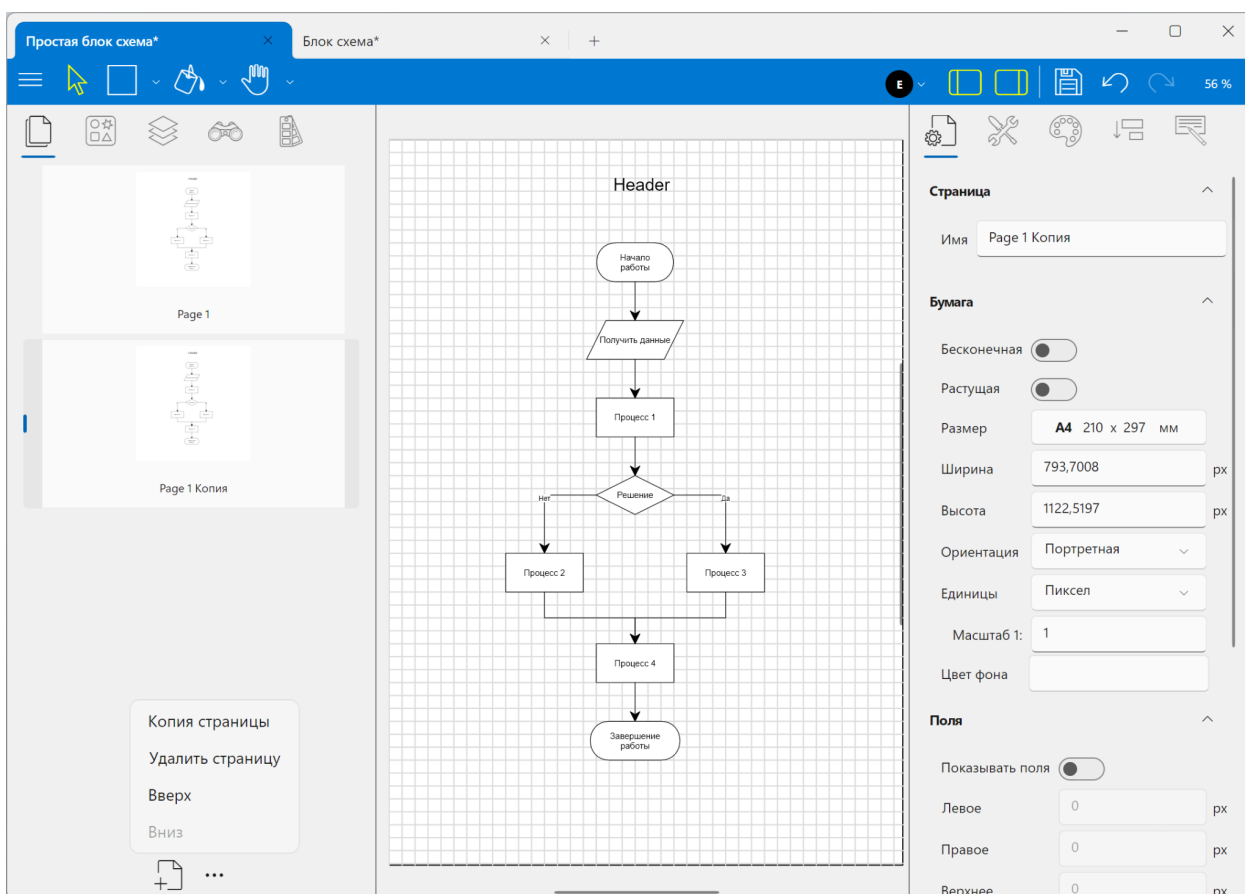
Простая блок схема* ×
Блок схема* ×
+

E

56 %

Page 1

Page 1 Копия

Header

Начало работы

Получить данные

Процесс 1

Решение

Нет

Да

Процесс 2

Процесс 3

Процесс 4

Завершение работы

Копия страницы
Удалить страницу
Вверх
Вниз

...

Страница
Имя Page 1 Копия

Бумага
Бесконечная
Растущая
Размер **A4** 210 x 297 мм
Ширина 793,7008 px
Высота 1122,5197 px
Ориентация Портретная
Единицы Пиксел
Масштаб 1: 1
Цвет фона

Поля
Показывать поля
Левое 0 px
Правое 0 px
Верхнее 0 px